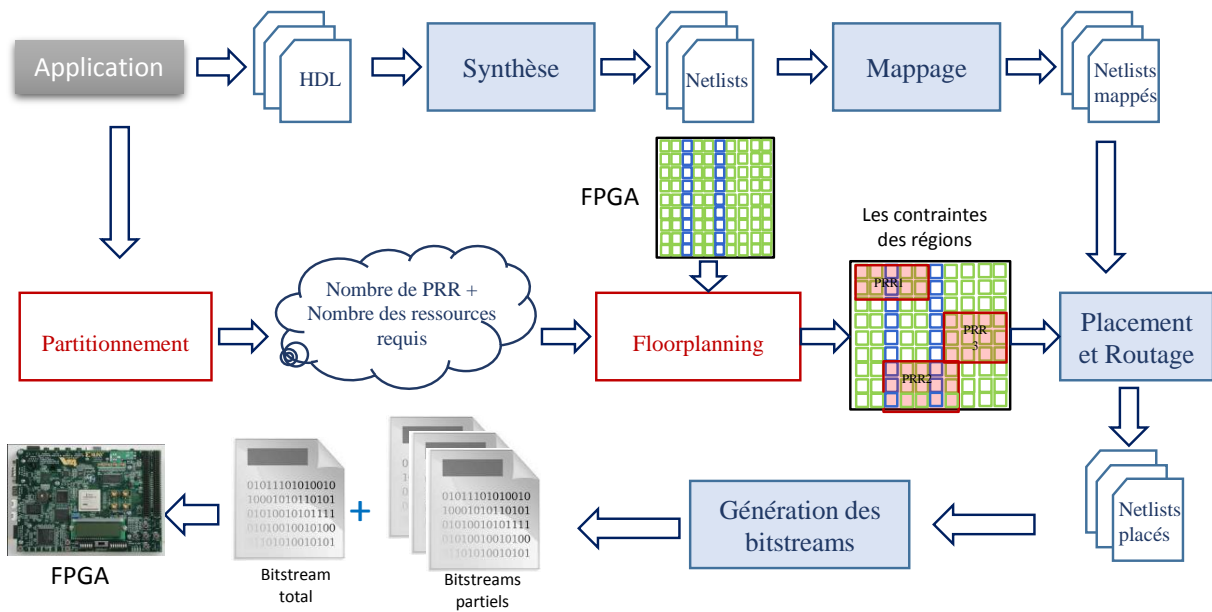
Application

HDL

Synthèse

Netlists

Mappage

Netlists mappés

FPGA

Les contraintes des régions

Partitionnement

Nombre de PRR + Nombre des ressources requis

Floorplanning

PRR1

PRR 3

PRR2

Placement et Routage

Netlists placés

Génération des bitstreams

01011101010010
10001010110101
01010010101111
01010010010100
01101010010101

+

01011101010010
10001010110101
01010010101111
01010010010100
01101010010101

FPGA

Bitstream total

Bitstreams partiels